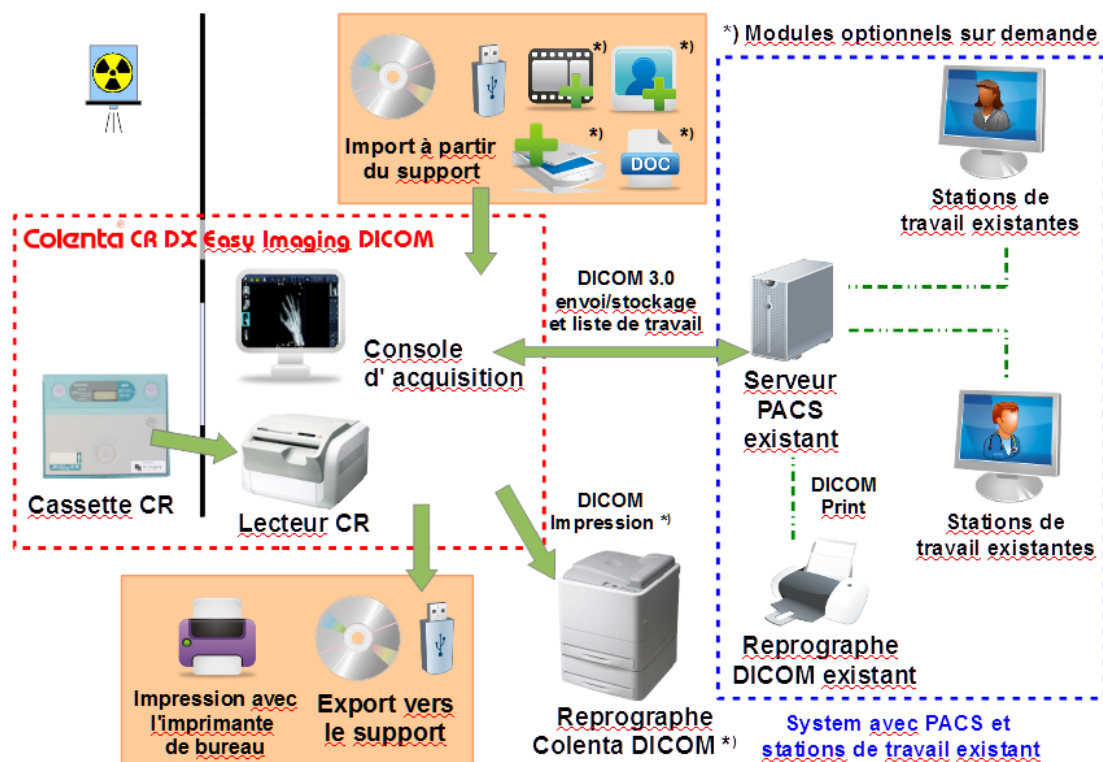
*) Modules optionnels sur demande

*) *)
*) *)
DOC
Import à partir du support

Colenta® CR DX Easy Imaging DICOM

Stations de travail existantes

DICOM 3.0 envoi/stockage et liste de travail

Console d' acquisition

Serveur PACS existant

Cassette CR

Lecteur CR

DICOM Impression *)

DICOM Print

Stations de travail existantes

Reprographe DICOM existant

Impression avec l'imprimante de bureau

Export vers le support

Reprographe Colenta DICOM *)

System avec PACS et stations de travail existant